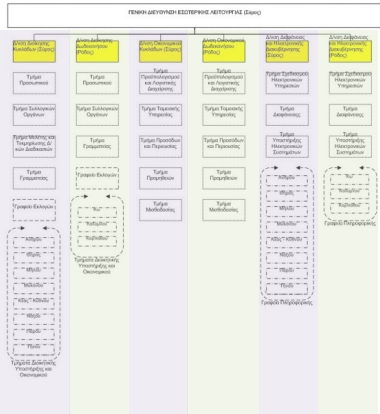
ΓΕΝΙΚΗ ΔΙΕΥΘΥΝΣΗ ΕΣΩΤΕΡΙΚΗΣ ΛΕΙΤΟΥΡΓΙΑΣ (Σύρος)

Δ/νση Διοικητικής Κυκλάδων (Σύρος)

Τμήμα Προσωπικού

Τμήμα Συλλογικών Οργάνων

Τμήμα Μελέτης και Τεκμηρίωσης & Διαδικασιών

Τμήμα Γραμματείας

Γραφεία Εκλογών

Κθνίου

Μήλου

Νάξου

Θήρας

Μυκόνου

Κέας - Κύθνου

Άνδρου

Πάρου

Τήνου

Τμήματα Διοικητικής Υποστήριξης και Οικονομικού

Δ/νση Διοικητικής Δωδεκανήσου (Ρόδος)

Τμήμα Προσωπικού

Τμήμα Συλλογικών Οργάνων

Γραφείο Εκλογών

Κω

Καλύμνου

Καρπάθου

Τμήματα Διοικητικής Υποστήριξης και Οικονομικού

Δ/νση Οικονομικού Κυκλάδων (Σύρος)

Τμήμα Προϋπολογισμού και Λογιστικής Διαχείρισης

Τμήμα Ταμειακής Υπηρεσίας

Τμήμα Προσόδων και Περιουσίας

Τμήμα Προμηθειών

Τμήμα Μισθοδοσίας

Δ/νση Οικονομικού Δωδεκανήσου (Ρόδος)

Τμήμα Προϋπολογισμού και Λογιστικής Διαχείρισης

Τμήμα Ταμειακής Υπηρεσίας

Τμήμα Προσόδων και Περιουσίας

Τμήμα Προμηθειών

Τμήμα Μισθοδοσίας

Δ/νση Διαφάνειας και Ηλεκτρονικής Διακυβέρνησης (Σύρος)

Τμήμα Εφαρμογών Ηλεκτρονικών Υπηρεσιών

Τμήμα Διαφάνειας

Τμήμα Υποστήριξης Ηλεκτρονικών Συστημάτων

Κθνίου

Μήλου

Νάξου

Θήρας

Μυκόνου

Κέας - Κύθνου

Άνδρου

Πάρου

Τήνου

Γραφεία Πληροφορικής

Δ/νση Διαφάνειας και Ηλεκτρονικής Διακυβέρνησης (Ρόδος)

Τμήμα Εφαρμογών Ηλεκτρονικών Υπηρεσιών

Τμήμα Διαφάνειας

Τμήμα Υποστήριξης Ηλεκτρονικών Συστημάτων

Κω

Καλύμνου

Καρπάθου

Γραφεία Πληροφορικής